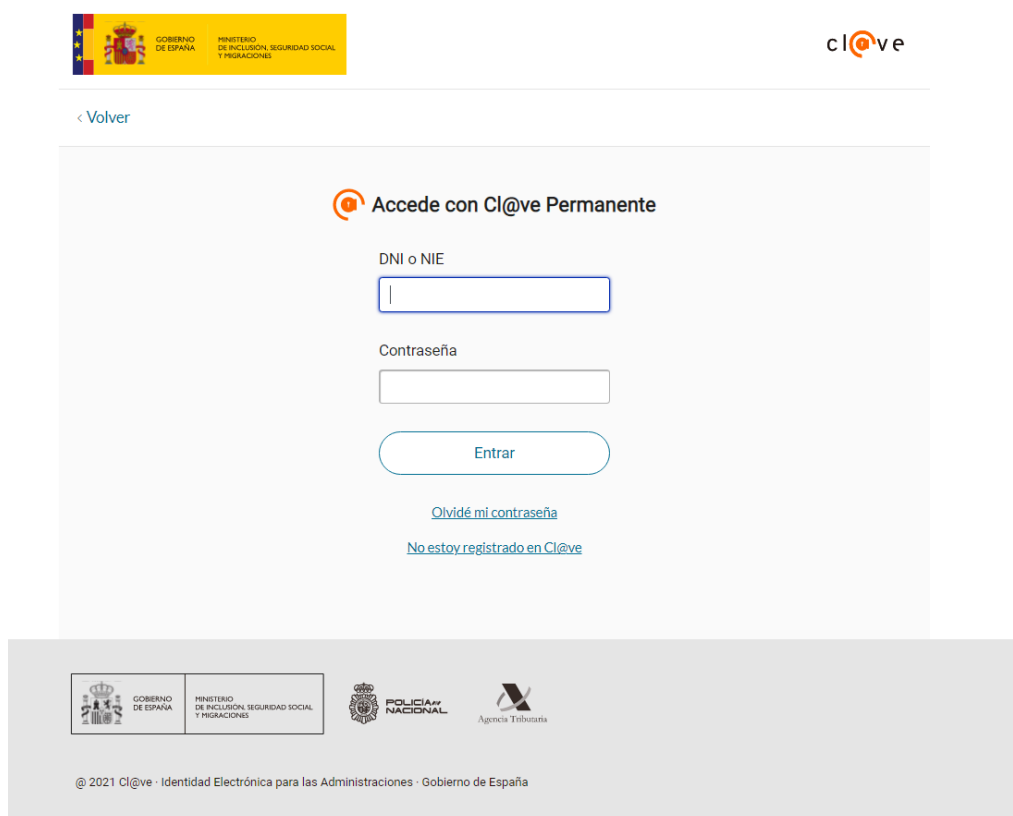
GOBIERNO DE ESPAÑA

MINISTERIO DE INCLUSIÓN, SEGURIDAD SOCIAL Y MIGRACIONES

cl@ve

‹ Volver

Accede con Cl@ve Permanente

DNI o NIE

Contraseña

Entrar

Olvidé mi contraseña

No estoy registrado en Cl@ve

GOBIERNO DE ESPAÑA

MINISTERIO DE INCLUSIÓN, SEGURIDAD SOCIAL Y MIGRACIONES

POLICÍA NACIONAL

Agencia Tributaria

@ 2021 Cl@ve · Identidad Electrónica para las Administraciones · Gobierno de España